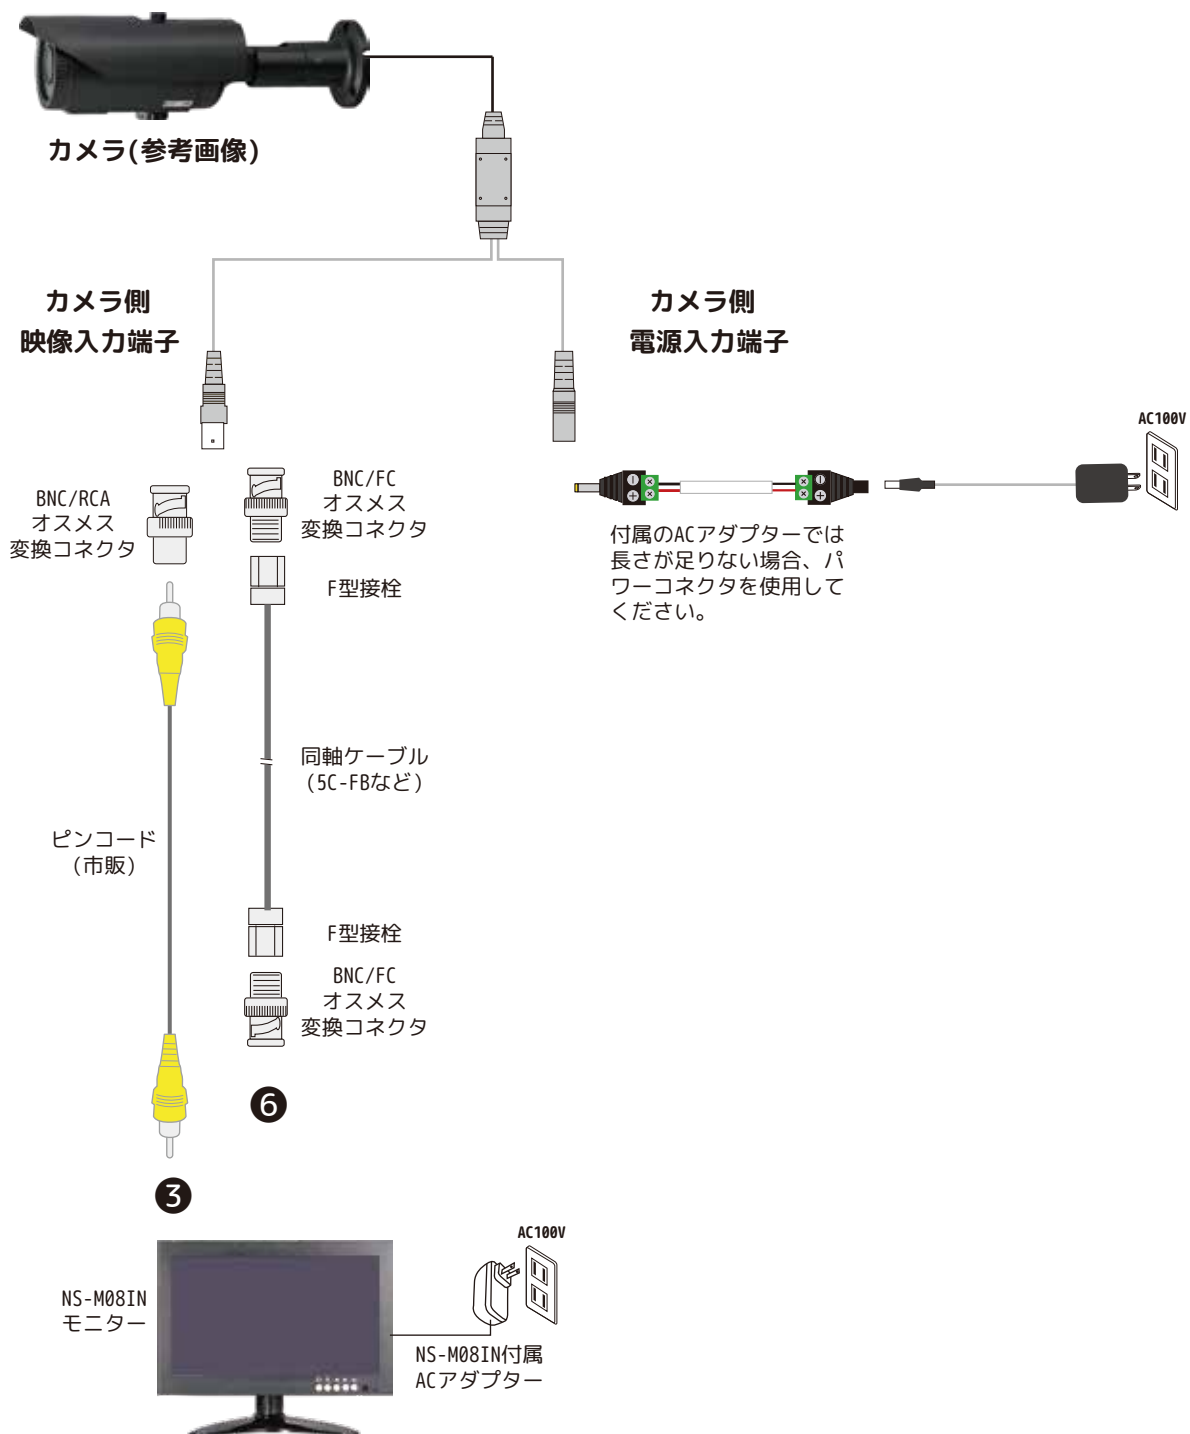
カメラ(参考画像)

カメラ側
映像入力端子

カメラ側
電源入力端子

AC100V

BNC/RCA
オスメス
変換コネクタ

BNC/FC
オスメス
変換コネクタ

付属のACアダプターでは長さが足りない場合、パワーコネクタを使用してください。

F型接栓

同軸ケーブル
(5C-FBなど)

ピンコード
(市販)

F型接栓

BNC/FC
オスメス
変換コネクタ

❻

❸

AC100V

NS-M08IN
モニター

NS-M08IN付属
ACアダプター